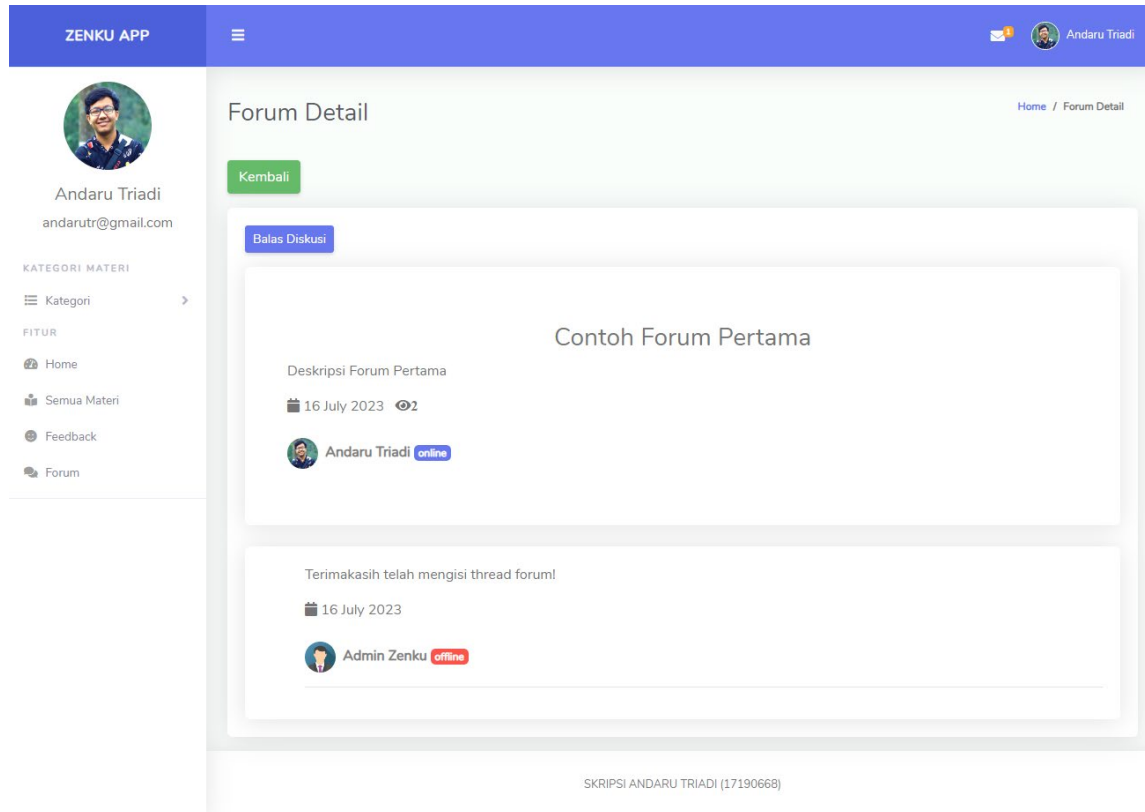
ZENKU APP

Andaru Triadi

Andaru Triadi
andarutr@gmail.com

KATEGORI MATERI
Kategori
FITUR
Home
Semua Materi
Feedback
Forum

Forum Detail

Home / Forum Detail

Kembali

Balas Diskusi

Contoh Forum Pertama

Deskripsi Forum Pertama

16 July 2023 2

Andaru Triadi online

Terimakasih telah mengisi thread forum!

16 July 2023

Admin Zenku offline

SKRIPSI ANDARU TRIADI (17190668)